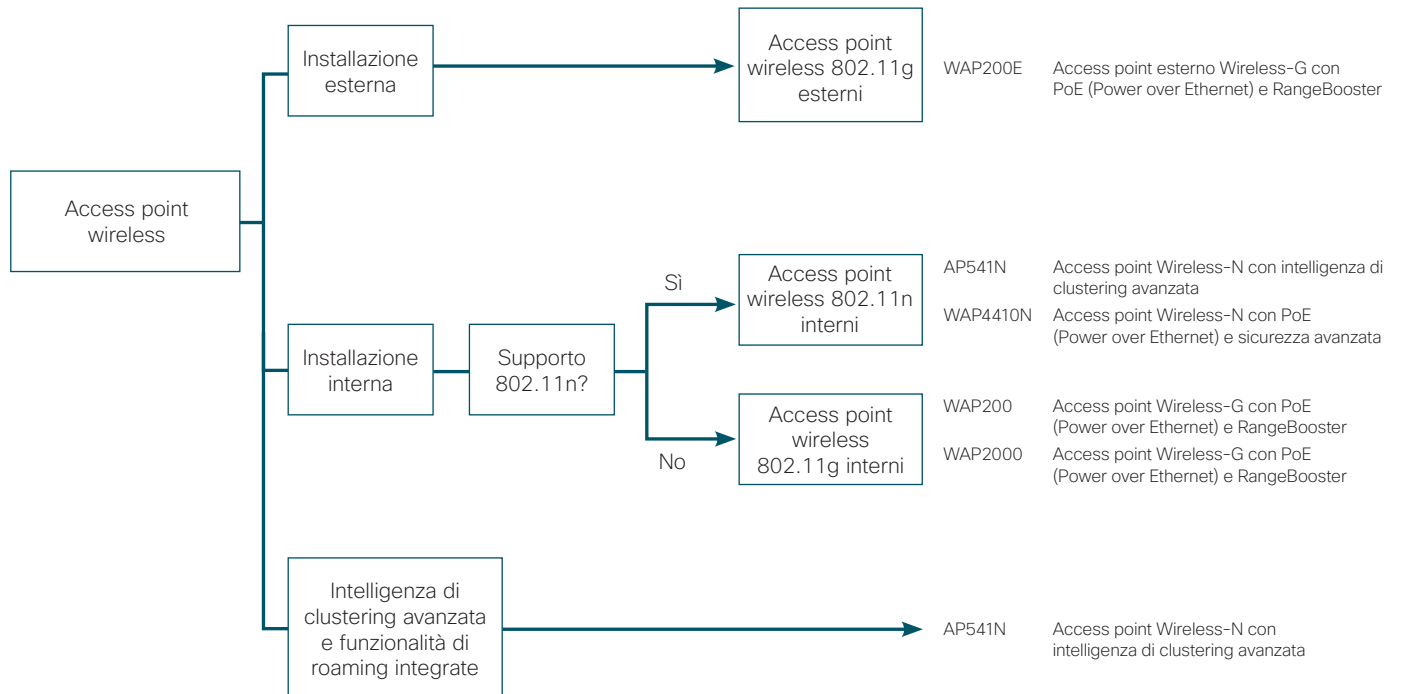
Access point wireless

Installazione esterna

Access point wireless 802.11g esterni

WAP200E Access point esterno Wireless-G con PoE (Power over Ethernet) e RangeBooster

Installazione interna

Supporto 802.11n?

Sì

Access point wireless 802.11n interni

AP541N Access point Wireless-N con intelligenza di clustering avanzata

WAP4410N Access point Wireless-N con PoE (Power over Ethernet) e sicurezza avanzata

No

Access point wireless 802.11g interni

WAP200 Access point Wireless-G con PoE (Power over Ethernet) e RangeBooster

WAP2000 Access point Wireless-G con PoE (Power over Ethernet) e RangeBooster

Intelligenza di clustering avanzata e funzionalità di roaming integrate

AP541N Access point Wireless-N con intelligenza di clustering avanzata